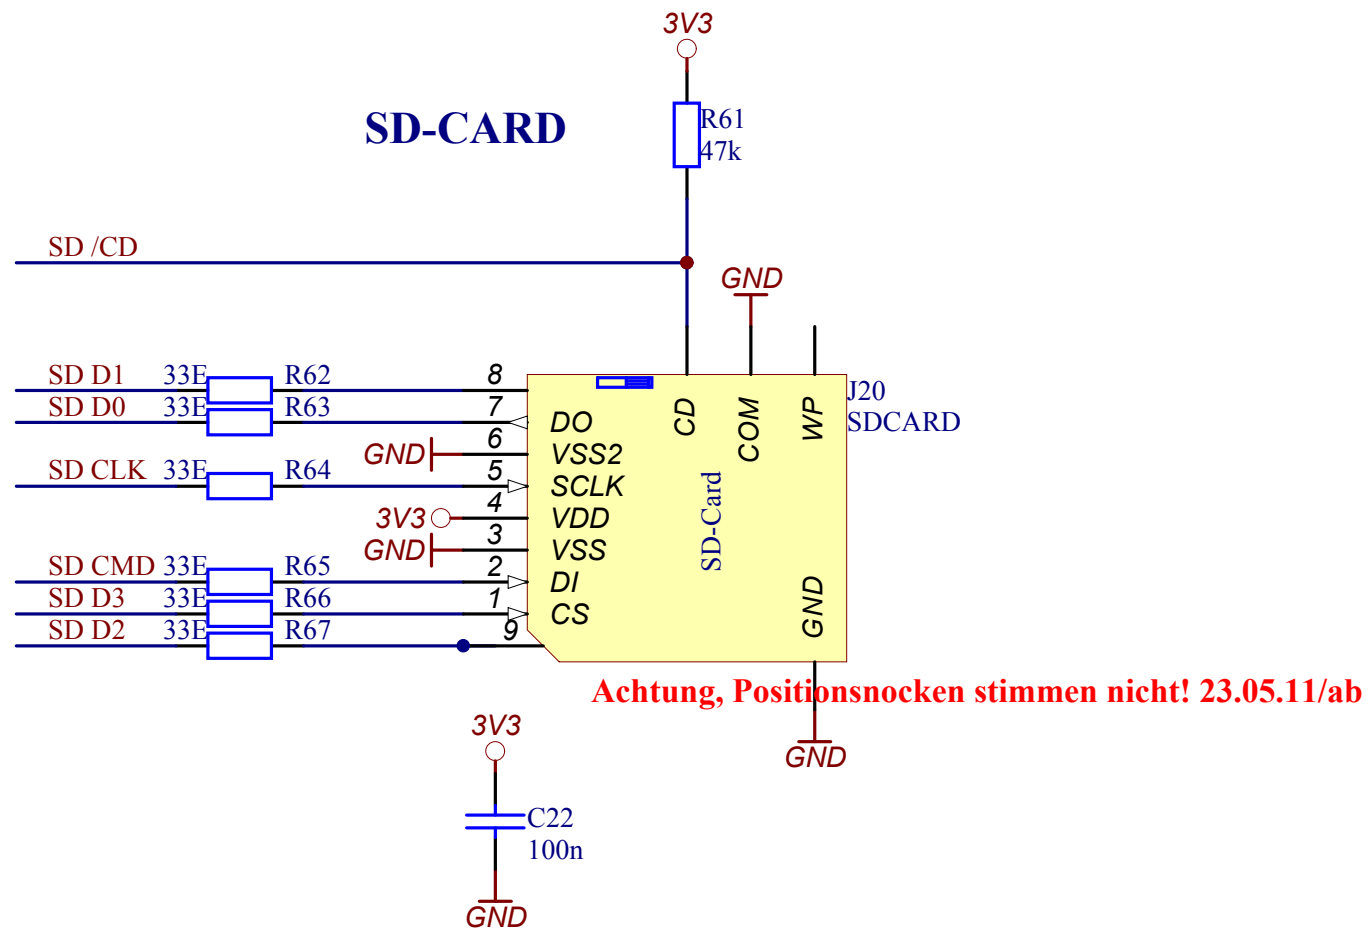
3V3

R61
47k

SD-CARD

SD /CD

GND

SD D1 33E R62 8
SD D0 33E R63 7
GND 6
SD CLK 33E R64 5
3V3 4
GND 3
SD CMD 33E R65 2
SD D3 33E R66 1
SD D2 33E R67 9

DO
VSS2
SCLK
VDD
VSS
DI
CS

CD
COM
WP

SD-Card

GND

J20
SDCARD

Achtung, Positionsnocken stimmen nicht! 23.05.11/ab

GND

3V3

C22
100n

GND